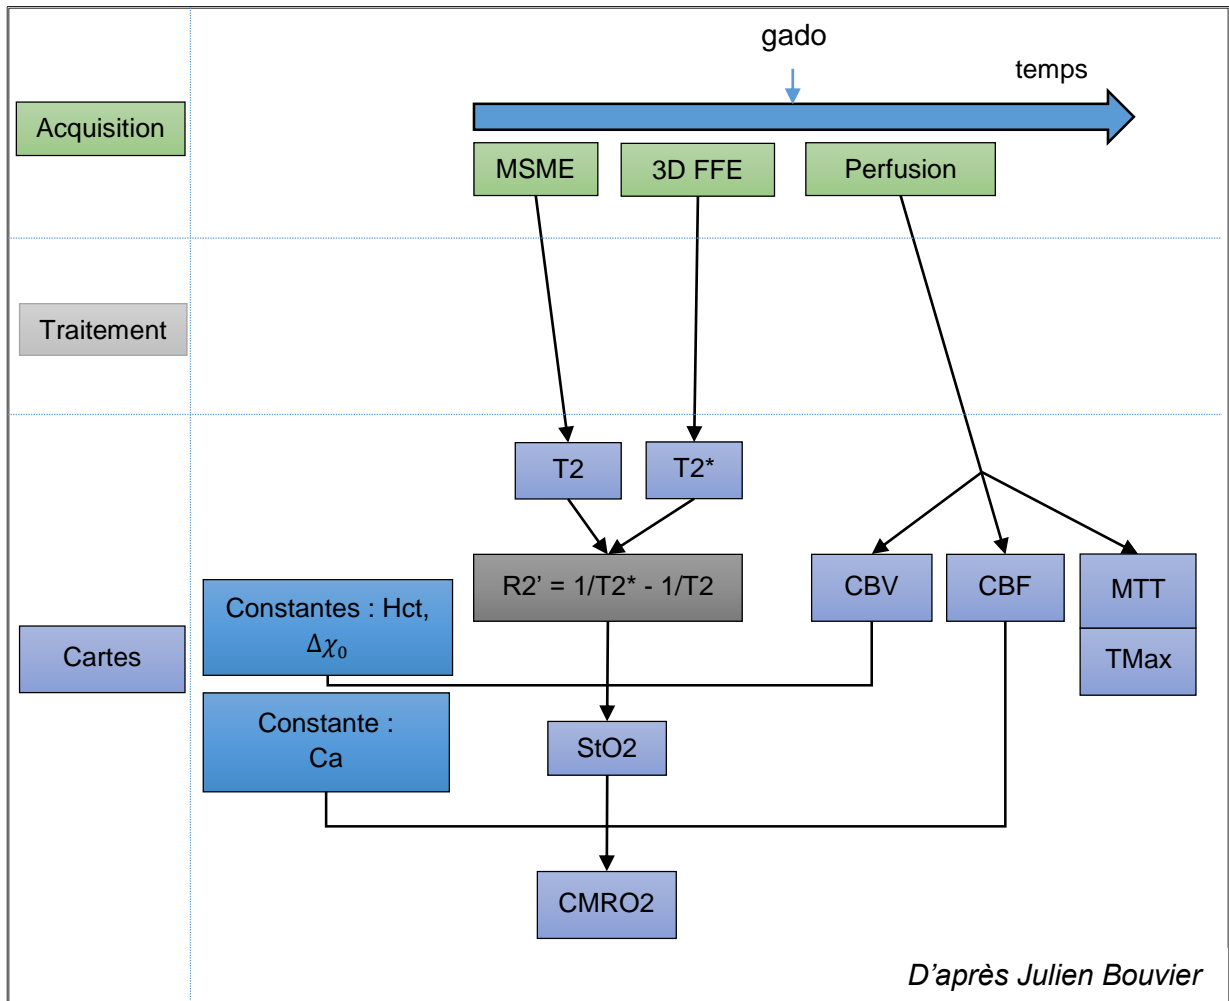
gado

temps

Acquisition

MSME

3D FFE

Perfusion

Traitement

T2

T2*

R2' = 1/T2* - 1/T2

CBV

CBF

MTT

TMax

Constantes : Hct, $\Delta\chi_0$

Cartes

Constante : Ca

StO2

CMRO2

D'après Julien Bouvier